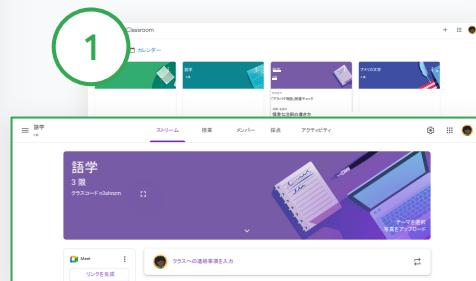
1

Classroom

カレンダー

語学

アメリカ文学

語学

ストリーム　授業　メンバー　採点　アクティビティ

語学
3 限
クラスコード n3uhnxm

テーマを選択
写真をアップロード

Meet

リンクを生成

クラスへの連絡事項を入力